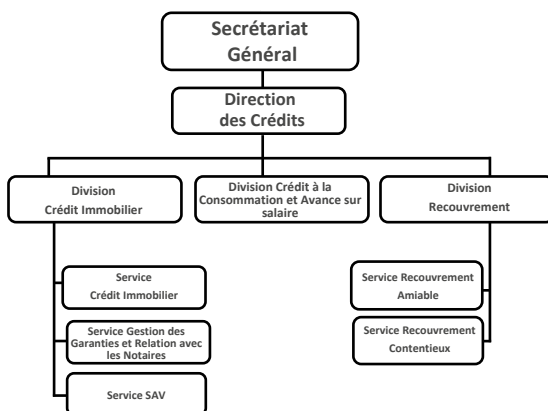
Secrétariat Général

Direction des Crédits

Division Crédit Immobilier

Division Crédit à la Consommation et Avance sur salaire

Division Recouvrement

Service Crédit Immobilier

Service Gestion des Garanties et Relation avec les Notaires

Service SAV

Service Recouvrement Amiable

Service Recouvrement Contentieux